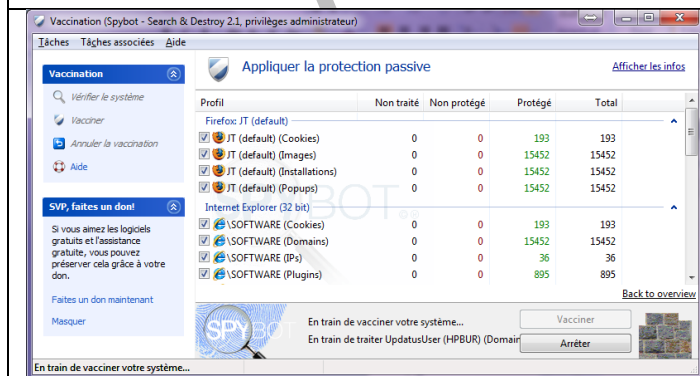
Vaccination (Spybot - Search & Destroy 2.1, privilèges administrateur)

Tâches Tâches associées Aide

Vaccination

Vérifier le système

Vacciner

Annuler la vaccination

Aide

SVP, faites un don!

Si vous aimez les logiciels gratuits et l'assistance gratuite, vous pouvez préserver cela grâce à votre don.

Faites un don maintenant

Masquer

Appliquer la protection passive

Afficher les infos

| Profil | Non traité | Non protégé | Protégé | Total |
|---|---|---|---|---|
| Firefox: JT (default) | | | | |
| JT (default) (Cookies) | 0 | 0 | 193 | 193 |
| JT (default) (Images) | 0 | 0 | 15452 | 15452 |
| JT (default) (Installations) | 0 | 0 | 15452 | 15452 |
| JT (default) (Popups) | 0 | 0 | 15452 | 15452 |
| Internet Explorer (32 bit) | | | | |
| \SOFTWARE (Cookies) | 0 | 0 | 193 | 193 |
| \SOFTWARE (Domains) | 0 | 0 | 15452 | 15452 |
| \SOFTWARE (IPs) | 0 | 0 | 36 | 36 |
| \SOFTWARE (Plugins) | 0 | 0 | 895 | 895 |

Back to overview

SPYBOT

En train de vacciner votre système...

En train de traiter UpdatusUser (HPBUR) (Domain

Vacciner

Arrêter

En train de vacciner votre système...